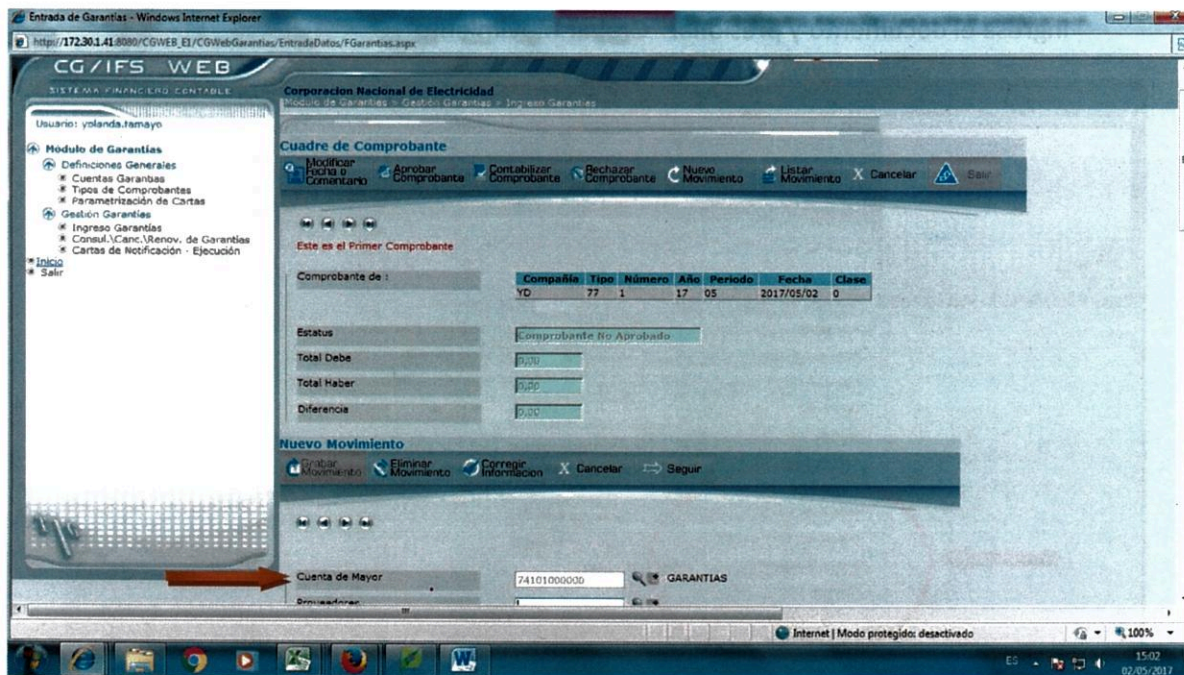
Entrada de Garantias - Windows Internet Explorer

http://172.30.1.41:8080/CGWEB_EI/CGWebGarantias/EntradaDatos/FGarantias.aspx

CG/IFS WEB

SISTEMA FINANCIERO CONTABLE

Usuario: yolanda.tamayo

Modulo de Garantias
Definiciones Generales
Cuentas Garantias
Tipos de Comprobantes
Parametrización de Cartas
Gestión Garantias
Ingreso Garantias
Consul.\Canc.\Renov. de Garantias
Cartas de Notificación - Ejecución
Inicio
Salir

Corporacion Nacional de Electricidad
Modulo de Garantias > Gestion Garantias > Ingreso Garantias

Cuadre de Comprobante

Modificar Fecha o Comentario | Aprobar Comprobante | Contabilizar Comprobante | Rechazar Comprobante | Nuevo Movimiento | Listar Movimiento | Cancelar | Salir

Este es el Primer Comprobante

Comprobante de :

| Compañia | Tipo | Número | Año | Periodo | Fecha | Clase |
|---|---|---|---|---|---|---|
| YD | 77 | 1 | 17 | 05 | 2017/05/02 | 0 |

Estatus: Comprobante No Aprobado
Total Debe: 0,00
Total Haber: 0,00
Diferencia: 0,00

Nuevo Movimiento

Grabar Movimiento | Eliminar Movimiento | Corregir Información | Cancelar | Seguir

Cuenta de Mayor: 74101000000 GARANTIAS
Proveedores

Internet | Modo protegido: desactivado
100%

ES
15:02
02/05/2017